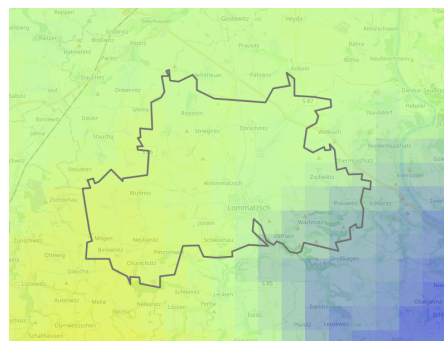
Zeithain
Glaubitz
Heyda
Streumen
Pauschütz
Prausitz
Althirschstein
Riesa
Prausitz
Bahra
Mautitz
Zaußwitz
Neuhirschstein
Poppitz
Dobernitz
Pahrenz
Jahna
Wellerswalde
Lommatzsch
Leuben
Ziegenhain
Piskowitz
Planitz
Leutewitz
Oberjahna
Schleinitz
Neckanitz
Barmenitz
Daubnitz
Ostrau
Zschochau
Mochau
Stauchitz
Seerhausen
Zehren
Schieritz
Käbschütz
Dürrweitzschen
Zöthain
Wölkisch
Schweta
Choren
Ottewig
Leisnig
Goselitz
Schlagwitz
Lüttewitz
Wachtnitz
S35
S36